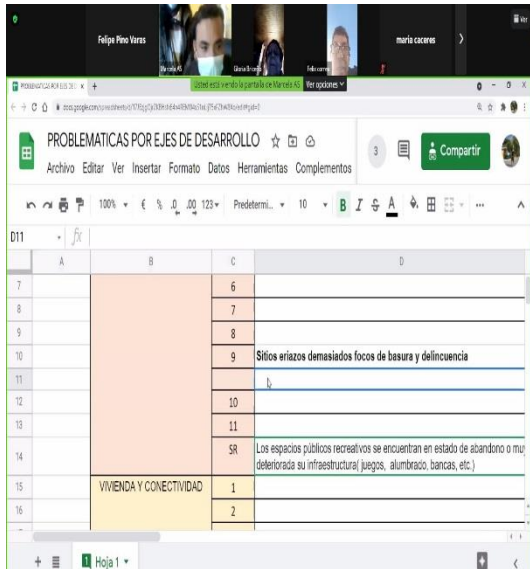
Felipe Pino Varas

Marcela AS

Gloria Brrera

Felix caceres

maria caceres

Usted está viendo la pantalla de Marcela AS

Ver opciones

PROBLEMATICAS POR EJES DE DESARROLLO

Archivo Editar Ver Insertar Formato Datos Herramientas Complementos

Compartir

100% € % .0 .00 123 Predetermi... 10 B I S A

D11 fx

| | A | B | C | D |
|---|---|---|---|---|
| 7 | | | 6 | |
| 8 | | | 7 | |
| 9 | | | 8 | |
| 10 | | | 9 | Sitios eriazos demasiados focos de basura y delincuencia |
| 11 | | | | |
| 12 | | | 10 | |
| 13 | | | 11 | |
| 14 | | | SR | Los espacios públicos recreativos se encuentran en estado de abandono o muy deteriorada su infraestructura( juegos, alumbrado, bancas, etc.) |
| 15 | | VIVIENDA Y CONECTIVIDAD | 1 | |
| 16 | | | 2 | |

Hoja 1